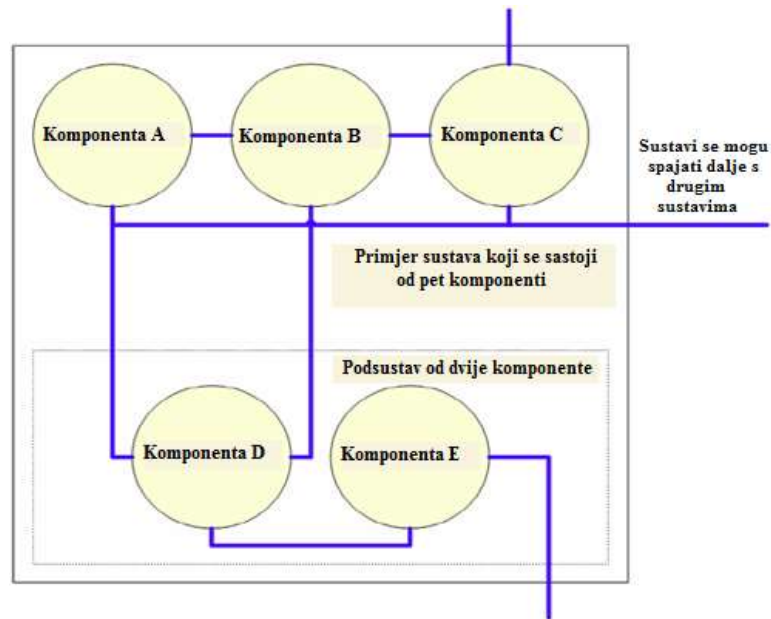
Komponenta A

Komponenta B

Komponenta C

Sustavi se mogu spajati dalje s drugim sustavima

Primjer sustava koji se sastoji od pet komponenti

Podsustav od dvije komponente

Komponenta D

Komponenta E